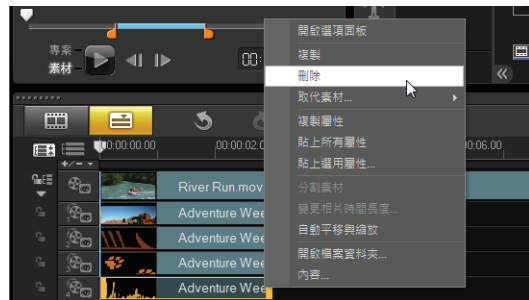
專案
素材
00:
00:00:00.00
00:00:02.0
00:06.00
+/-
River Run.mov
Adventure Wee
Adventure Wee
Adventure Wee
Adventure Wee
開啟選項面板
複製
刪除
取代素材...
複製屬性
貼上所有屬性
貼上選用屬性...
分割素材
變更相片時間長度...
自動平移與縮放
開啟檔案資料夾...
內容...